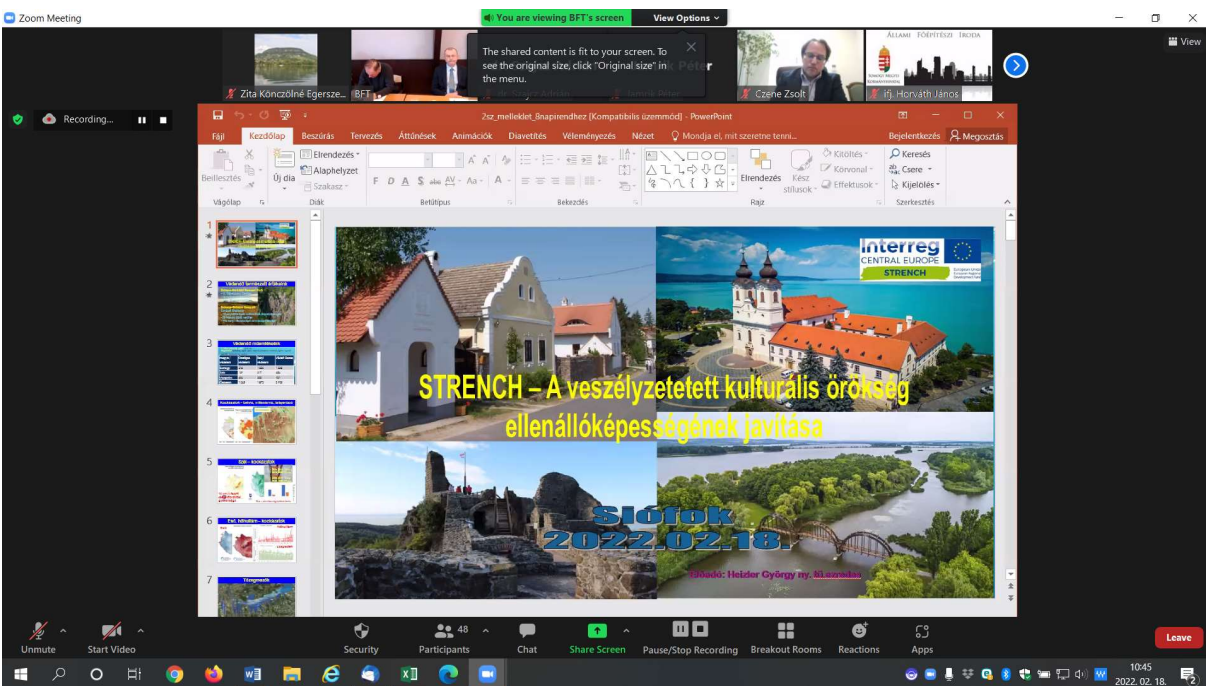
Zoom Meeting

You are viewing BFT's screen

View Options

View

The shared content is fit to your screen. To see the original size, click "Original size" in the menu.

Zita Könczölné Egersze...

BFT

Czene Zsolt

ifj. Horváth János

Recording...

2sz_melleklet_8napirendhez [Kompatibilis üzemmód] - PowerPoint

Fájl Kezdőlap Beszúrás Tervezés Áttűnések Animációk Diavetítés Véleményezés Nézet Mondja el, mit szeretne tenni...

Bejelentkezés Megosztás

Beillesztés Vágólap Új dia Elrendezés Alaphelyzet Szakasz Diák Betűtípus Bekezdés Elrendezés Kész stílusok Kitöltés Körvonal Effektusok Rajz Keresés Csere Kijelölés Szerkesztés

F D A S abc

1 2 3 4 5 6 7

Veszélyeztetett örökség

Tömegmozgás

Interreg CENTRAL EUROPE STRENCH

STRENCH – A veszélyzetetett kulturális örökség ellenállóképességének javítása

Siófok 2022.02.18.

Előadó: Heizer György ny. főépítész

Unmute Start Video Security 48 Participants Chat Share Screen Pause/Stop Recording Breakout Rooms Reactions Apps Leave

10:45 2022. 02. 18.